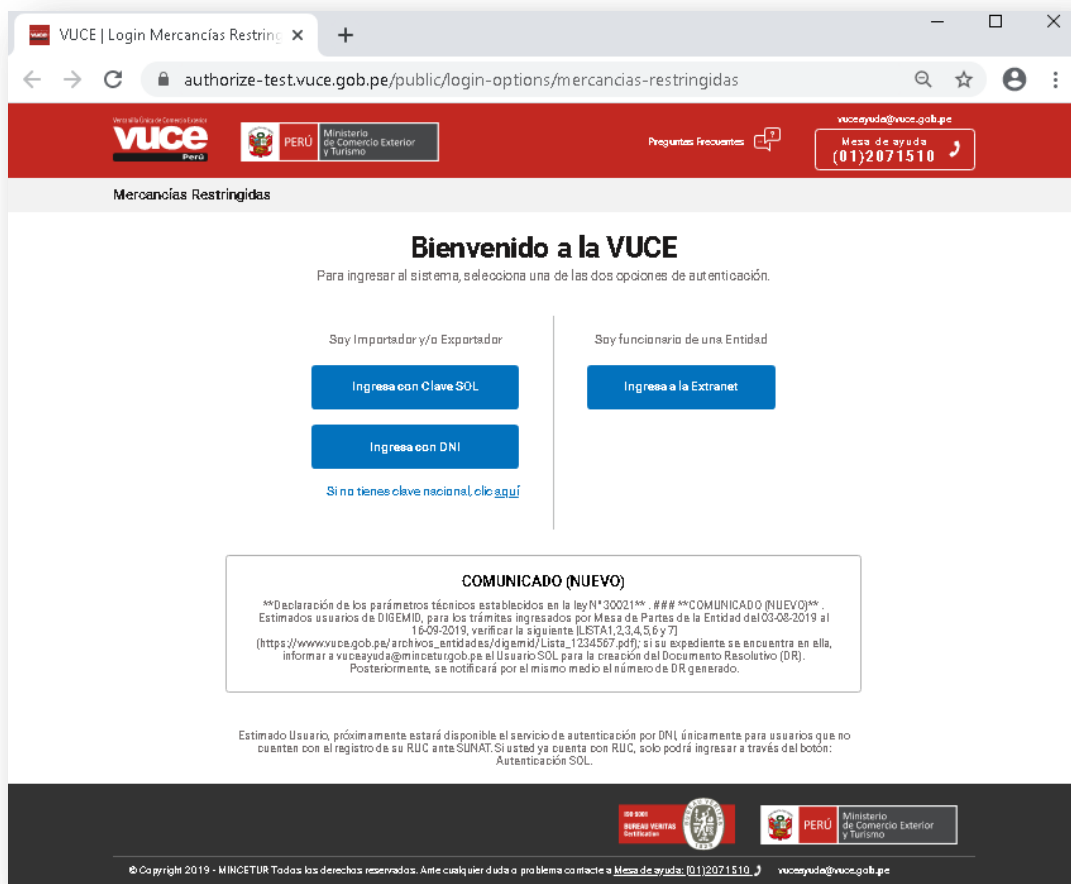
VUCE | Login Mercancías Restring ×

+

authorize-test.vuce.gob.pe/public/login-options/mercancias-restringidas

Ventanilla Única de Comercio Exterior
vuce
Perú

PERÚ | Ministerio de Comercio Exterior y Turismo

Preguntas Frecuentes

vuceayuda@vuce.gob.pe
Mesa de ayuda
(01)2071510

Mercancías Restringidas

Bienvenido a la VUCE

Para ingresar al sistema, selecciona una de las dos opciones de autenticación.

Soy Importador y/o Exportador

Ingresa con Clave SOL

Ingresa con DNI

Si no tienes clave nacional, clic aquí

Soy funcionario de una Entidad

Ingresa a la Extranet

COMUNICADO (NUEVO)

**Declaración de los parámetros técnicos establecidos en la ley N° 30021** . ### **COMUNICADO (NUEVO)** . Estimados usuarios de DIGEMID, para los trámites ingresados por Mesa de Partes de la Entidad del 03-08-2019 al 16-09-2019, verificar la siguiente [LISTA1,2,3,4,5,6 y 7] (https://www.vuce.gob.pe/archivos_entidades/digemid/Lista_1234567.pdf); si su expediente se encuentra en ella, informar a vuceayuda@mincetur.gob.pe el Usuario SOL para la creación del Documento Resolutivo (DR). Posteriormente, se notificará por el mismo medio el número de DR generado.

Estimado Usuario, próximamente estará disponible el servicio de autenticación por DNI, únicamente para usuarios que no cuenten con el registro de su RUC ante SUNAT. Si usted ya cuenta con RUC, solo podrá ingresar a través del botón: Autenticación SOL.

ISO 9001 BUREAU VERITAS Certification

PERÚ | Ministerio de Comercio Exterior y Turismo

© Copyright 2019 - MINCETUR Todos los derechos reservados. Ante cualquier duda o problema contacte a Mesa de ayuda: (01)2071510 vuceayuda@vuce.gob.pe